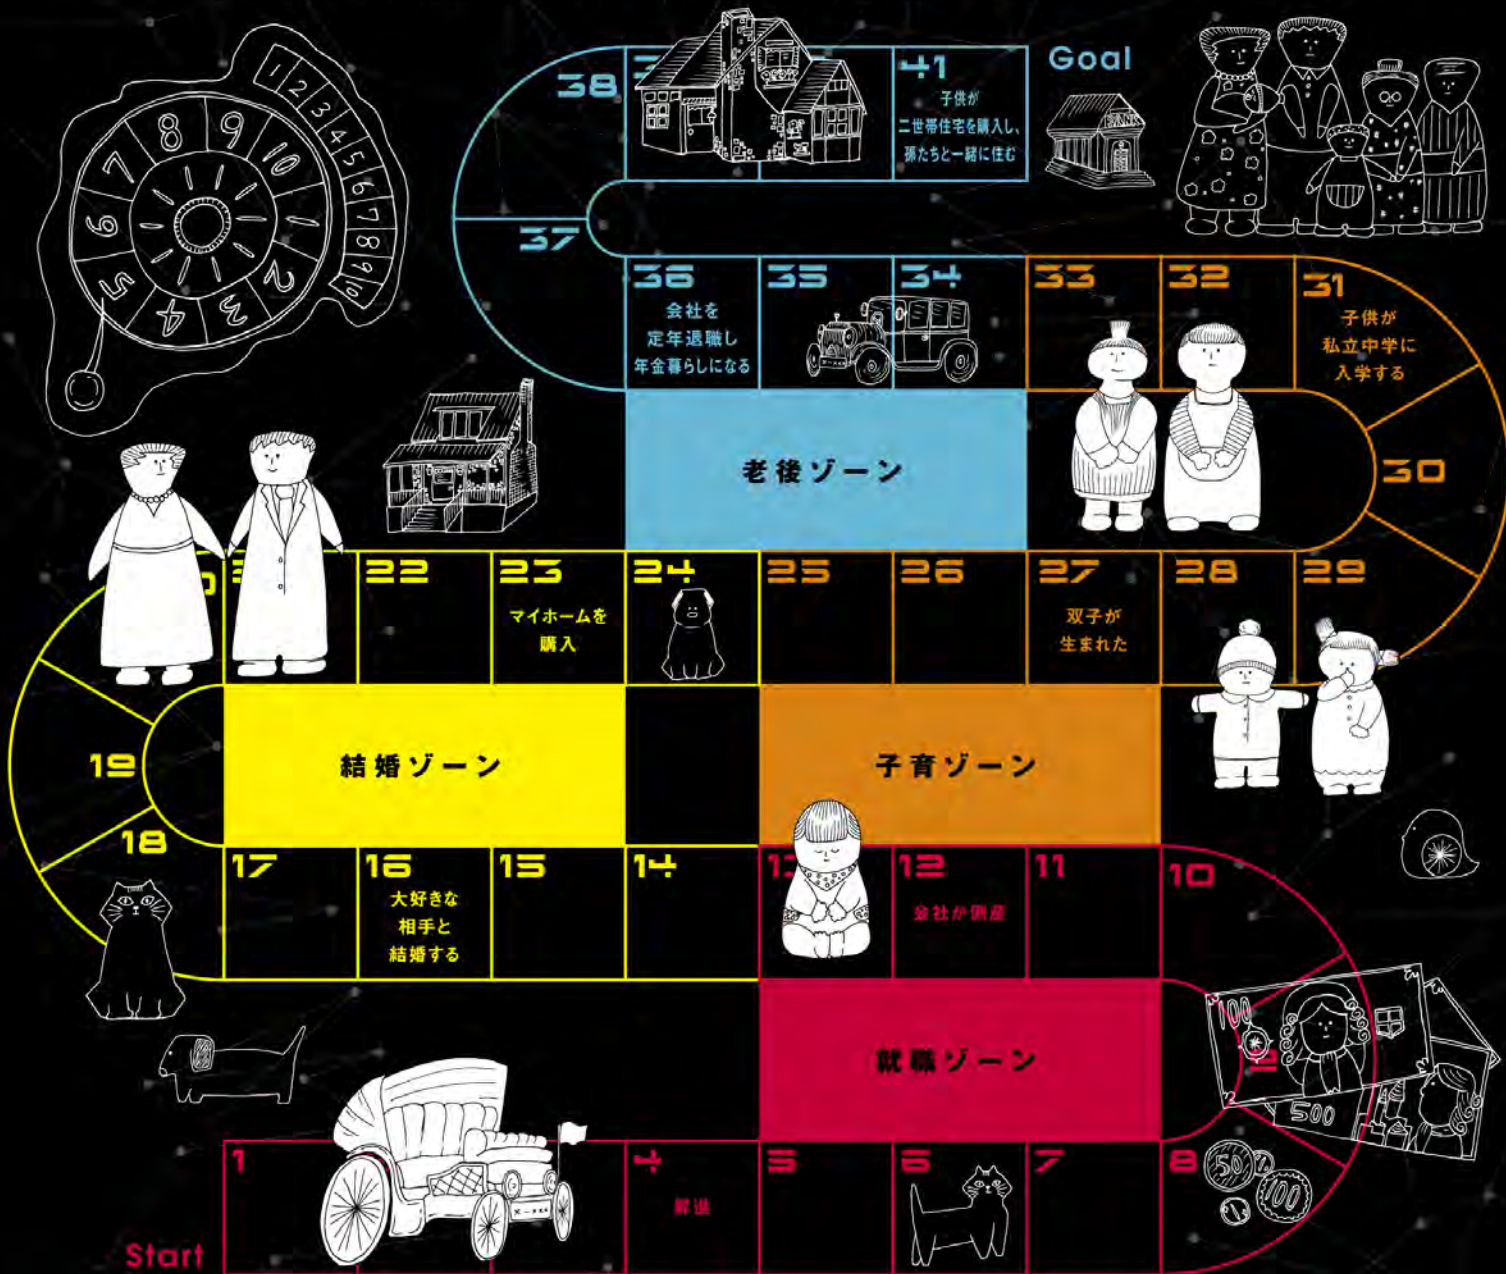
1 2 3 4 5 6 7 8 9 10
1 2 3 4 5 6 7 8 9 10

38

41
子供が
二世帯住宅を購入し、
孫たちと一緒に住む

Goal

BANK

37

36
会社を
定年退職し
年金暮らしになる

35

34

33

32

31
子供が
私立中学に
入学する

老後ゾーン

30

22

23
マイホームを
購入

24

25

26

27
双子が
生まれた

28

29

19

結婚ゾーン

子育ゾーン

18

17

16
大好きな
相手と
結婚する

15

14

12
会社が倒産

11

10

就職ゾーン

100

500

1

4
昇進

5

6

7

8

50

100

Start